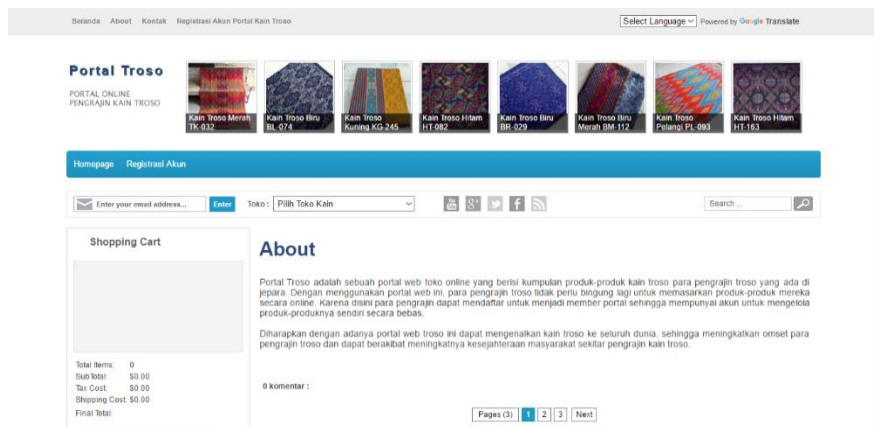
Beranda About Kontak Registrasi Akun Portal Kain Troso

Select Language Powered by Google Translate

Portal Troso

PORTAL ONLINE PENGRAJIN KAIN TROSO

Kain Troso Merah TK-032

Kain Troso Biru BL-074

Kain Troso Kuning KG-245

Kain Troso Hitam HT-082

Kain Troso Biru BR-029

Kain Troso Biru Merah BM-112

Kain Troso Pelangi PL-093

Kain Troso Hitam HT-163

Homepage Registrasi Akun

Enter your email address... Enter

Toko : Pilih Toko Kain

Search ...

Shopping Cart

Total Items: 0
Sub Total: $0.00
Tax Cost: $0.00
Shipping Cost: $0.00
Final Total:

About

Portal Troso adalah sebuah portal web toko online yang berisi kumpulan produk-produk kain troso para pengrajin troso yang ada di jepara. Dengan menggunakan portal web ini, para pengrajin troso tidak perlu bingung lagi untuk memasarkan produk-produk mereka secara online. Karena disini para pengrajin dapat mendaftar untuk menjadi member portal sehingga mempunyai akun untuk mengelola produk-produknya sendiri secara bebas.

Diharapkan dengan adanya portal web troso ini dapat mengenalkan kain troso ke seluruh dunia, sehingga meningkatkan omset para pengrajin troso dan dapat berakibat meningkatnya kesejahteraan masyarakat sekitar pengrajin kain troso.

0 komentar :

Pages (3) 1 2 3 Next